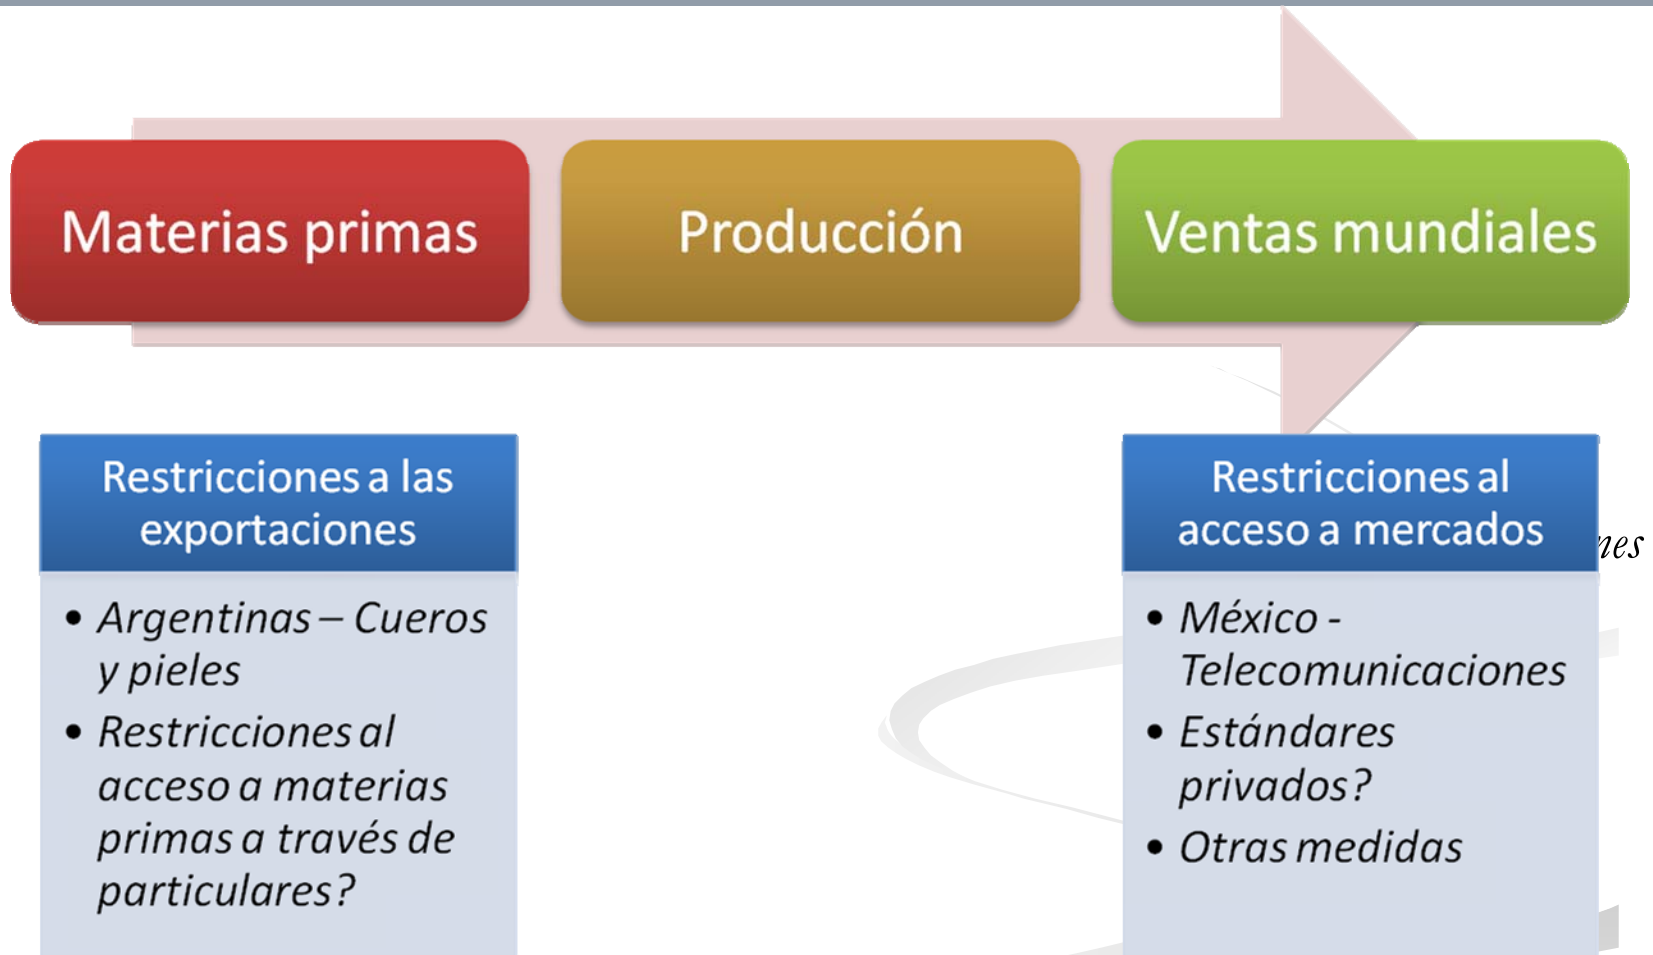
Materias primas

Producción

Ventas mundiales

Restricciones a las exportaciones

• Argentinas – Cueros y pieles
• Restricciones al acceso a materias primas a través de particulares?

Restricciones al acceso a mercados

• México - Telecomunicaciones
• Estándares privados?
• Otras medidas

nes